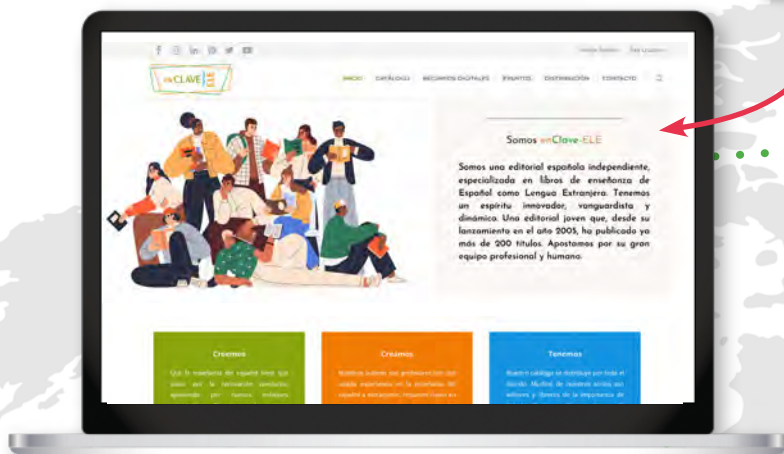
f ◎ in ℗ 🐦 ▶

Iniciar Sesión  Tus Lugares

enCLAVE ELE

INICIO  CATÁLOGO  RECURSOS DIGITALES  EVENTOS  DISTRIBUCIÓN  CONTACTO

Somos enClave-ELE

Somos una editorial española independiente, especializada en libros de enseñanza de Español como Lengua Extranjera. Tenemos un espíritu innovador, vanguardista y dinámico. Una editorial joven que, desde su lanzamiento en el año 2005, ha publicado ya más de 200 títulos. Apostamos por su gran equipo profesional y humano.

Creemos

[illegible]

Creamos

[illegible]

Tenemos

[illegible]